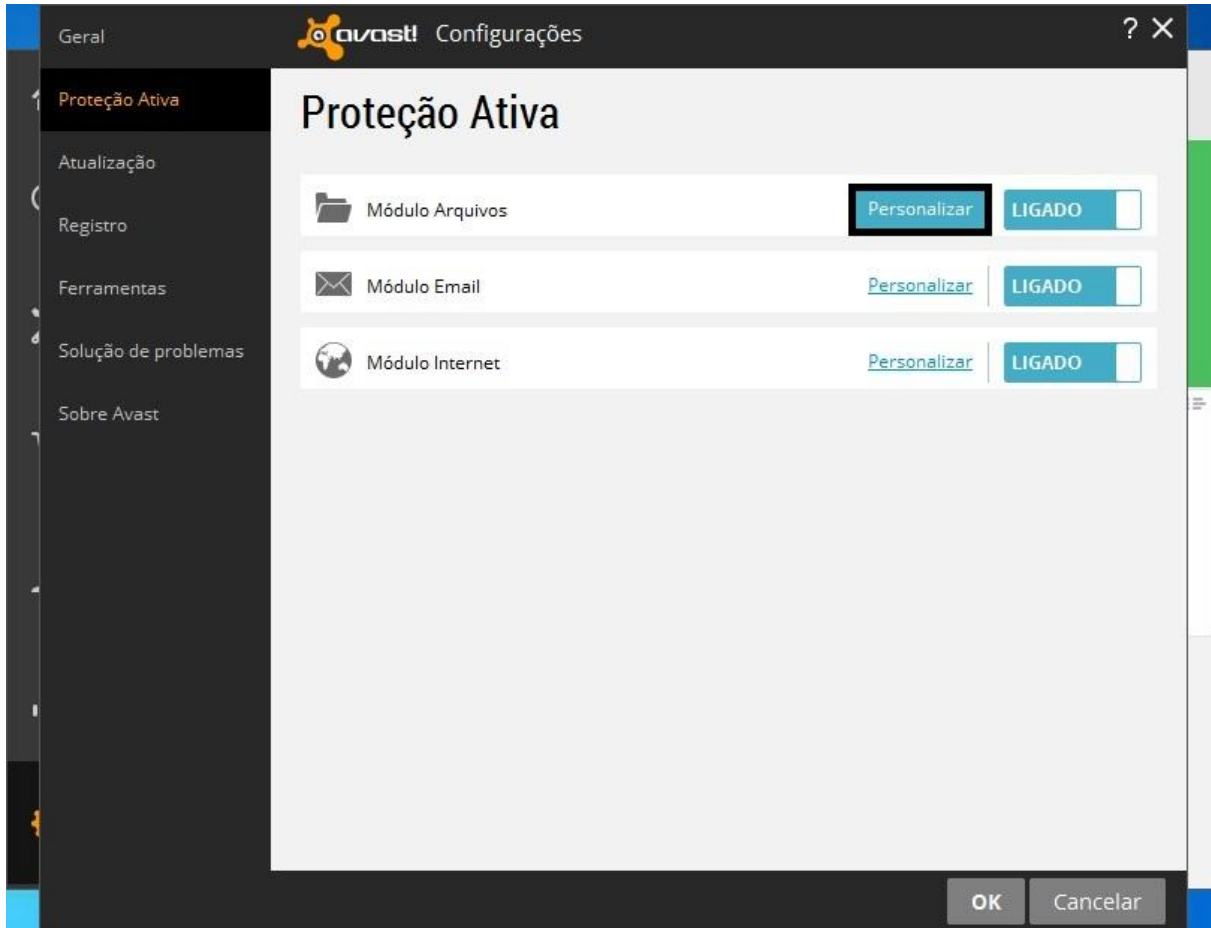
Geral
Proteção Ativa
Atualização
Registro
Ferramentas
Solução de problemas
Sobre Avast

avast! Configurações

? ×

Proteção Ativa

Módulo Arquivos Personalizar LIGADO

Módulo Email Personalizar LIGADO

Módulo Internet Personalizar LIGADO

OK Cancelar